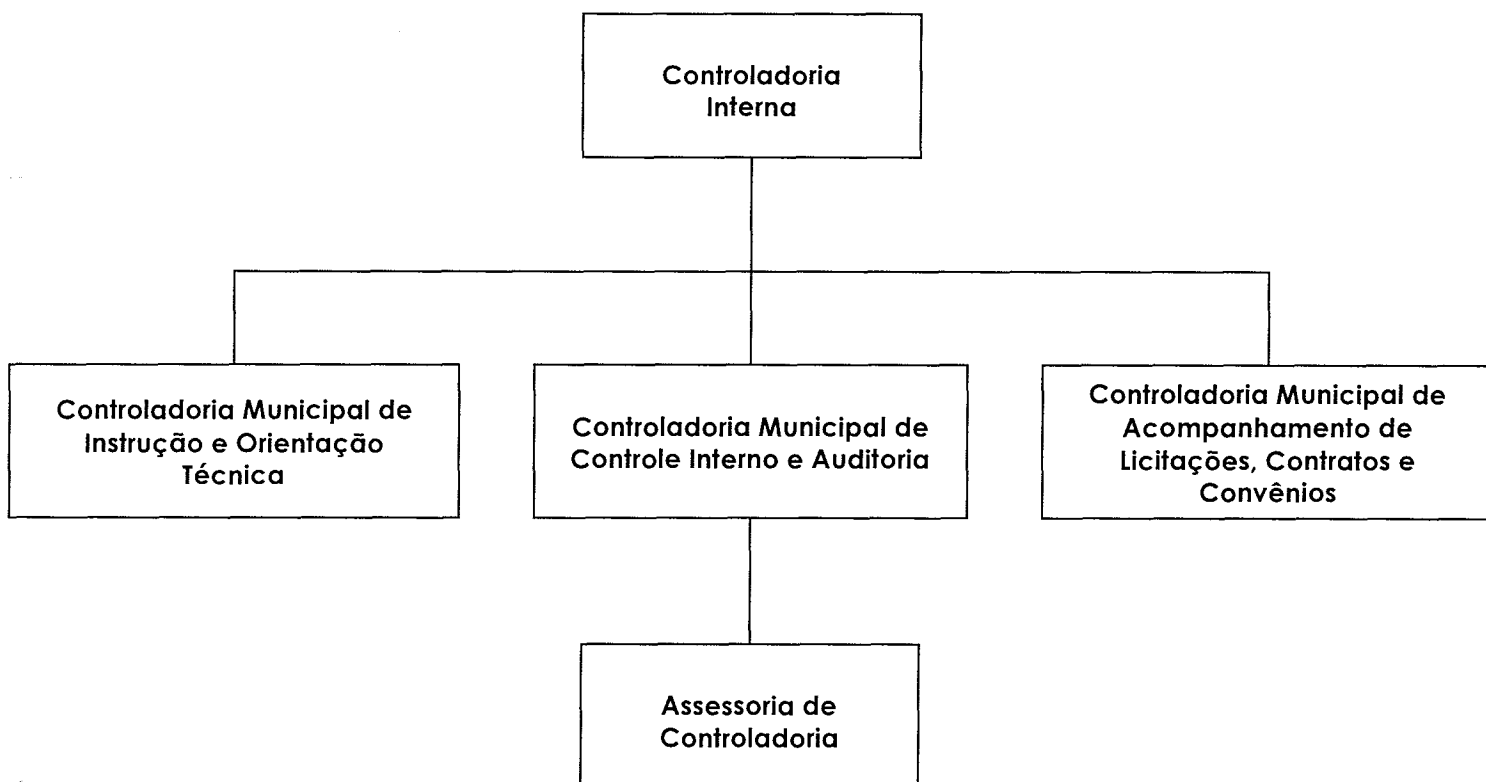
Controladoria Interna

Controladoria Municipal de Instrução e Orientação Técnica

Controladoria Municipal de Controle Interno e Auditoria

Controladoria Municipal de Acompanhamento de Licitações, Contratos e Convênios

Assessoria de Controladoria